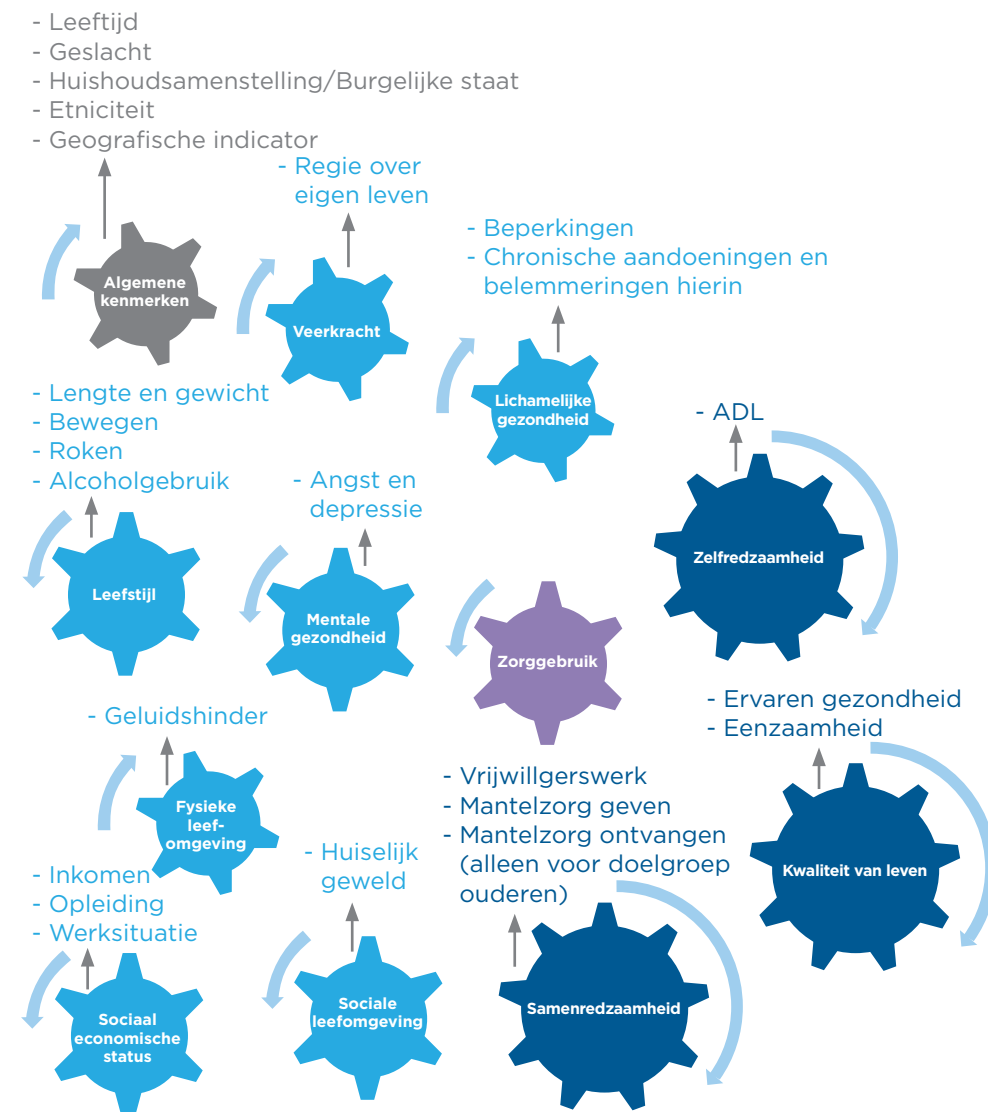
- Leeftijd
- Geslacht
- Huishoudsamenstelling/Burgelijke staat
- Etniciteit
- Geografische indicator

Algemene kenmerken

- Regie over eigen leven

Veerkracht

- Beperkingen
- Chronische aandoeningen en belemmeringen hierin

Lichamelijke gezondheid

- ADL

Zelfredzaamheid

- Lengte en gewicht
- Bewegen
- Roken
- Alcoholgebruik

Leefstijl

- Angst en depressie

Mentale gezondheid

Zorggebruik

- Ervaren gezondheid
- Eenzaamheid

Kwaliteit van leven

- Geluidshinder

Fysieke leef-omgeving

- Vrijwillgerswerk
- Mantelzorg geven
- Mantelzorg ontvangen (alleen voor doelgroep ouderen)

Samenredzaamheid

- Huiselijk geweld

Sociale leefomgeving

- Inkomen
- Opleiding
- Werksituatie

Sociaal economische status